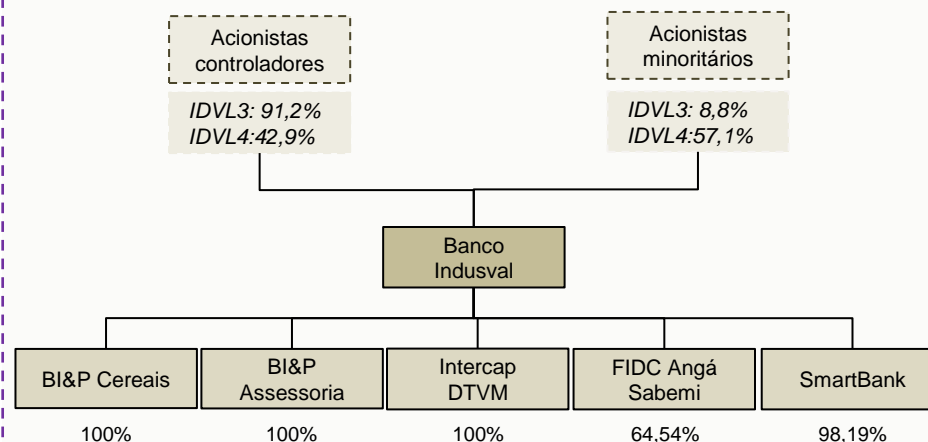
Acionistas controladores

IDVL3: 91,2%
IDVL4:42,9%

Acionistas minoritários

IDVL3: 8,8%
IDVL4:57,1%

Banco Indusval

BI&P Cereais

100%

BI&P Assessoria

100%

Intercap DTVM

100%

FIDC Angá Sabemi

64,54%

SmartBank

98,19%